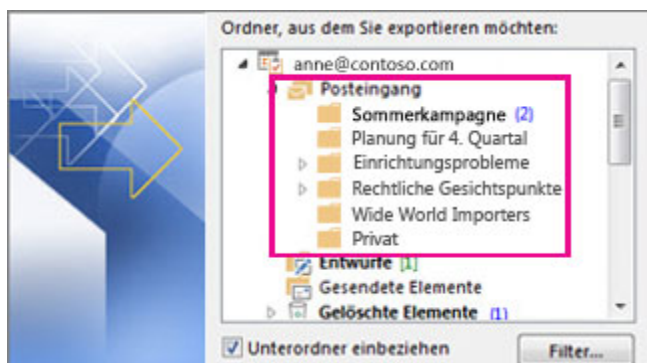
Ordner, aus dem Sie exportieren möchten:

anne@contoso.com
Posteingang
Sommerkampagne (2)
Planung für 4. Quartal
Einrichtungsprobleme
Rechtliche Gesichtspunkte
Wide World Importers
Privat
Entwürfe [1]
Gesendete Elemente
Gelöschte Elemente (1)

Unterordner einbeziehen
Filter...